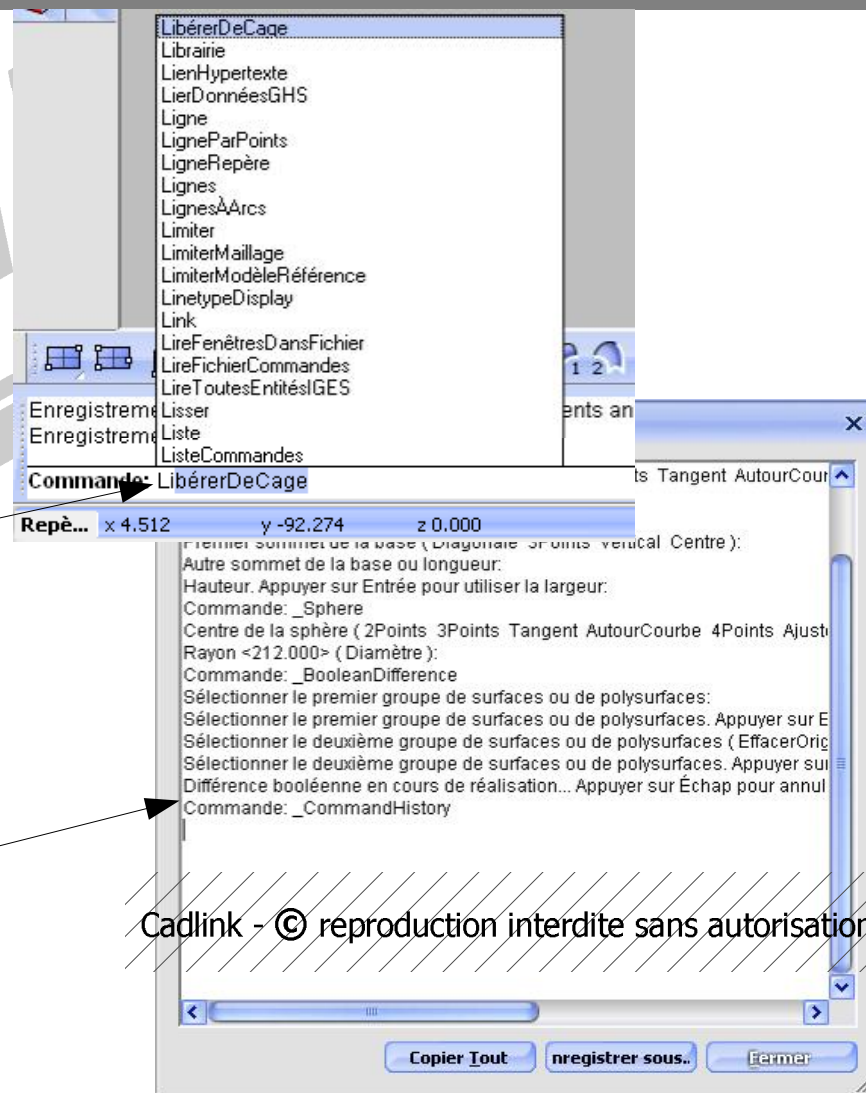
LibérerDeCage
Librairie
LienHypertexte
LierDonnéesGHS
Ligne
LigneParPoints
LigneRepère
Lignes
LignesÀArcs
Limiter
LimiterMaillage
LimiterModèleRéférence
LinetypeDisplay
Link
LireFenêtresDansFichier
LireFichierCommandes
LireToutesEntitésIGES
Lisser
Liste
ListeCommandes

Enregistreme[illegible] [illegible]ents an
Enregistreme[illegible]

Commande: LibérerDeCage

Repè... x 4.512 y -92.274 z 0.000

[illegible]ts Tangent AutourCour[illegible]
Premier sommet de la base ( Diagonale 3Points Vertical Centre ):
Autre sommet de la base ou longueur:
Hauteur. Appuyer sur Entrée pour utiliser la largeur:
Commande: _Sphere
Centre de la sphère ( 2Points 3Points Tangent AutourCourbe 4Points Ajust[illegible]
Rayon <212.000> ( Diamètre ):
Commande: _BooleanDifference
Sélectionner le premier groupe de surfaces ou de polysurfaces:
Sélectionner le premier groupe de surfaces ou de polysurfaces. Appuyer sur E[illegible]
Sélectionner le deuxième groupe de surfaces ou de polysurfaces ( EffacerOrig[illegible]
Sélectionner le deuxième groupe de surfaces ou de polysurfaces. Appuyer sur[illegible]
Différence booléenne en cours de réalisation... Appuyer sur Échap pour annul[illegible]
Commande: _CommandHistory

Cadlink - © reproduction interdite sans autorisation

Copier Tout
nregistrer sous..
Fermer